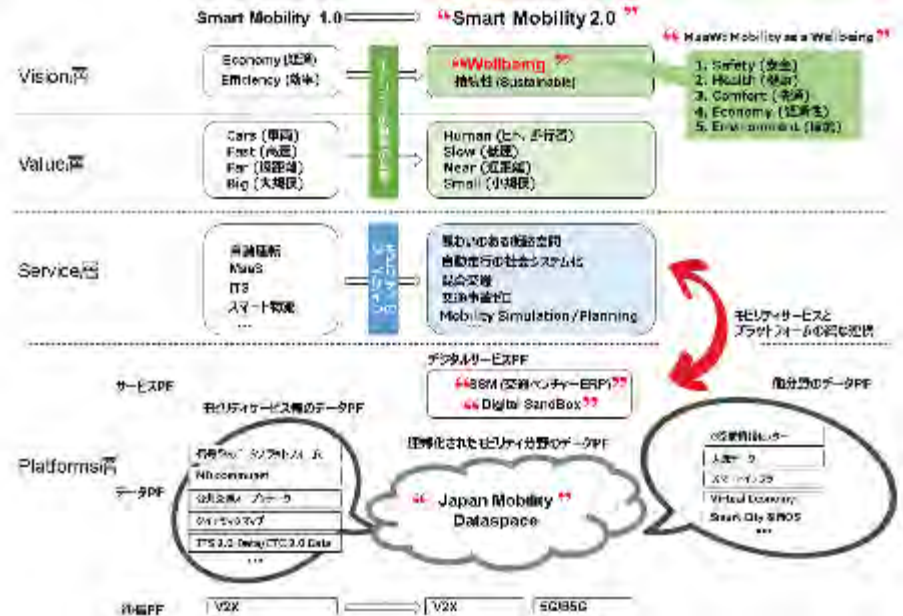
Smart Mobility 1.0 ⟹ "Smart Mobility 2.0"

"MaaW: Mobility as a Wellbeing"
1. Safety (安全)
2. Health (健康)
3. Comfort (快適)
4. Economy (経済性)
5. Environment (環境)

Vision層
Economy (経済)
Efficiency (効率)
"Wellbeing"
持続性 (Sustainable)

Value層
Cars (車両)
Fast (高速)
Far (長距離)
Big (大規模)
Human (ヒト、歩行者)
Slow (低速)
Near (近距離)
Small (小規模)

Service層
自動運転
MaaS
ITS
スマート物流
…
賑わいのある街路空間
自動走行の社会システム化
総合交通
交通事故ゼロ
Mobility Simulation / Planning

モビリティサービスとプラットフォームの相互連携

デジタルサービスPF
サービスPF
"SBM (交通ベンチャーERP)"
"Digital SandBox"
他分野のデータPF
モビリティサービス等のデータPF

Platforms層
データPF
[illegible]
NB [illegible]
公共交通オープンデータ
ダイナミックマップ
ITS 2.0 / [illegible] 2.0 Data
…
標準化されたモビリティ分野のデータPF
"Japan Mobility Dataspace"
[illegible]センター
人流データ
スマートインフラ
Virtual Economy
Smart City 等OS
…

通信PF
V2X
V2X
5G/B5G